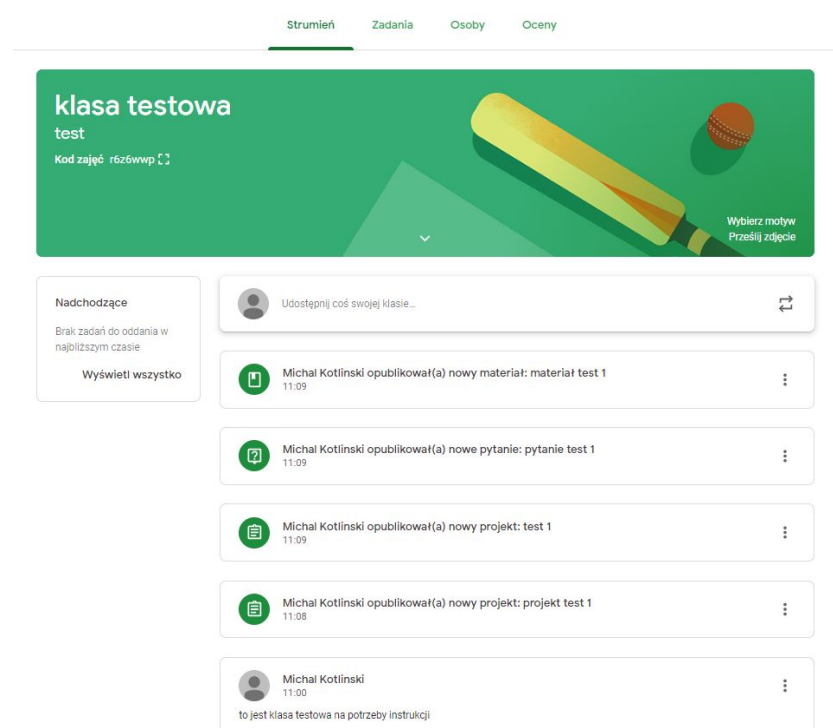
Strumień Zadania Osoby Oceny

klasa testowa
test
Kod zajęć r6z6wwp

Wybierz motyw
Prześlij zdjęcie

Nadchodzące
Brak zadań do oddania w najbliższym czasie
Wyświetl wszystko

Udostępnij coś swojej klasie...

Michal Kotlinski opublikował(a) nowy materiał: materiał test 1
11:09

Michal Kotlinski opublikował(a) nowe pytanie: pytanie test 1
11:09

Michal Kotlinski opublikował(a) nowy projekt: test 1
11:09

Michal Kotlinski opublikował(a) nowy projekt: projekt test 1
11:08

Michal Kotlinski
11:00
to jest klasa testowa na potrzeby instrukcji